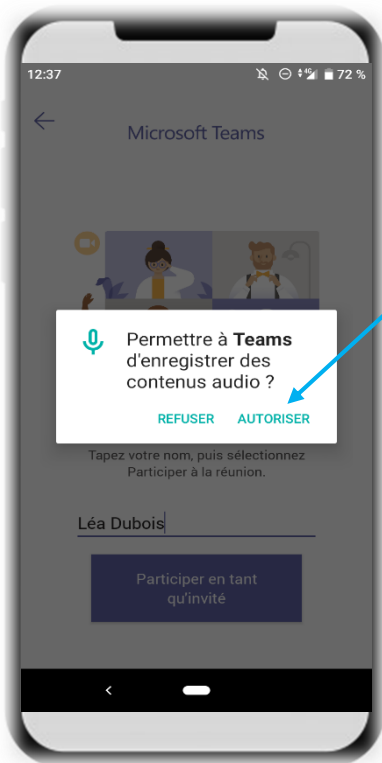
12:37 72 %

Microsoft Teams

Permettre à **Teams** d'enregistrer des contenus audio ?

REFUSER AUTORISER

Tapez votre nom, puis sélectionnez Participer à la réunion.

Léa Dubois

Participer en tant qu'invité